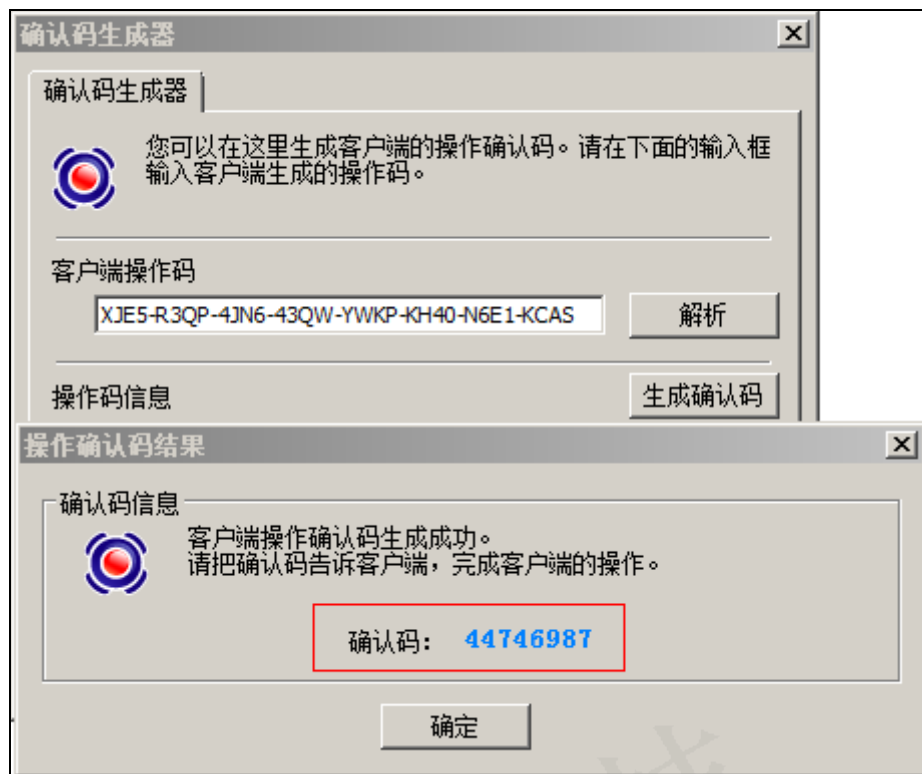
确认码生成器

确认码生成器

您可以在这里生成客户端的操作确认码。请在下面的输入框输入客户端生成的操作码。

客户端操作码

XJE5-R3QP-4JN6-43QW-YWKP-KH40-N6E1-KCAS

解析

操作码信息

生成确认码

操作确认码结果

确认码信息

客户端操作确认码生成成功。
请把确认码告诉客户端，完成客户端的操作。

确认码： 44746987

确定